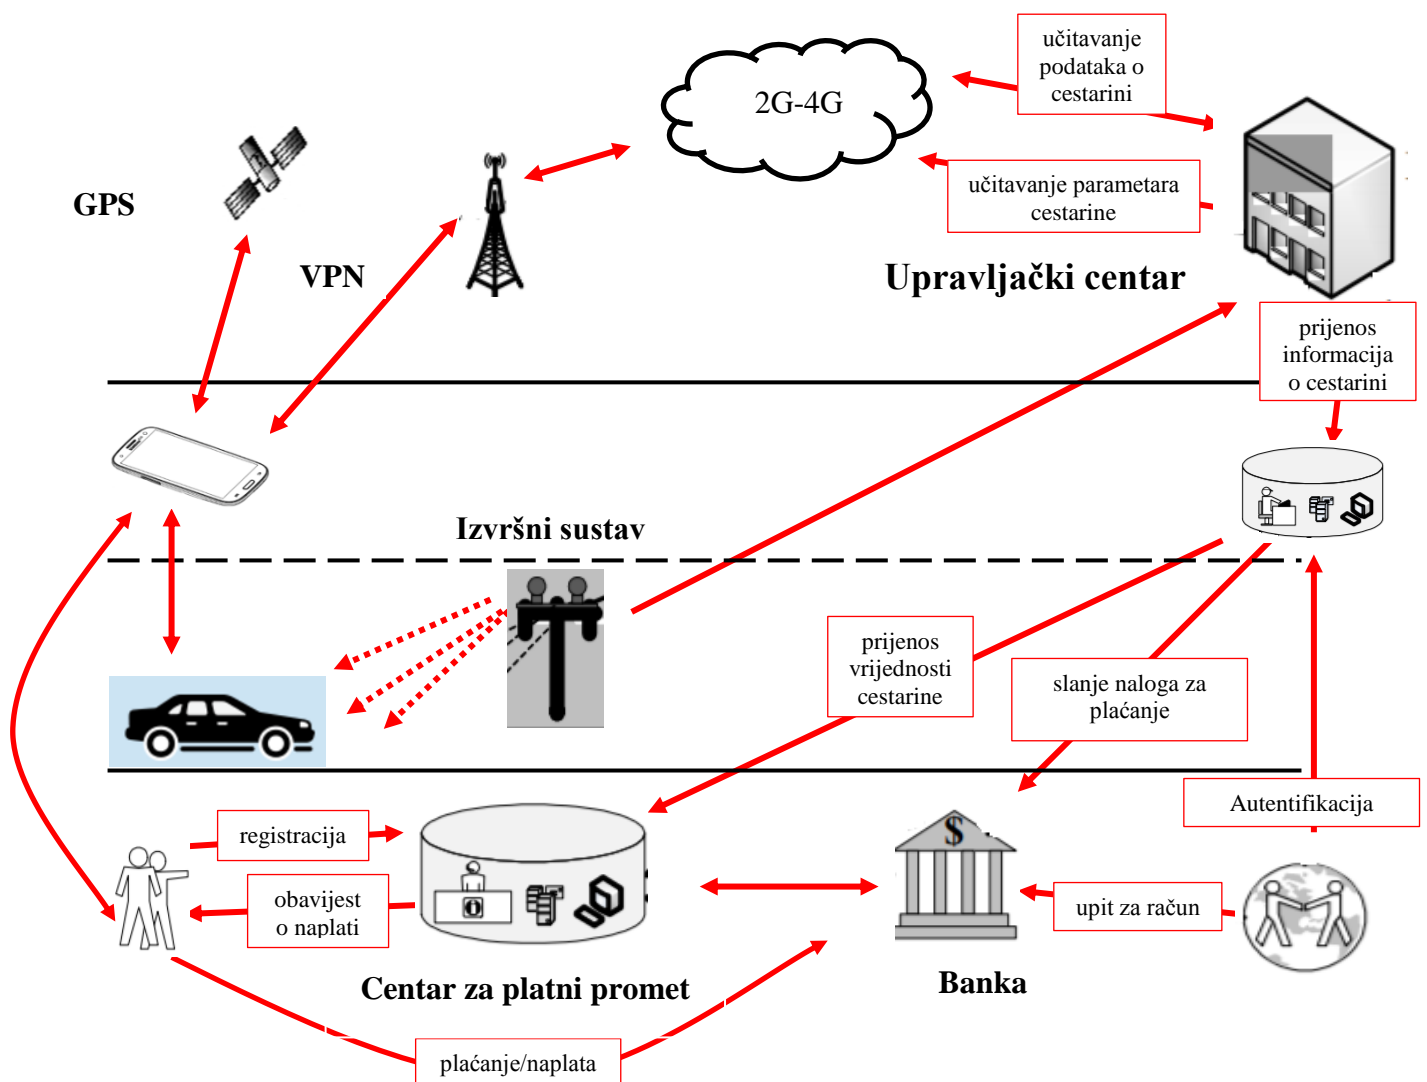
učitavanje podataka o cestarini

2G-4G

GPS

VPN

učitavanje parametara cestarine

Upravljački centar

prijenos informacija o cestarini

Izvršni sustav

prijenos vrijednosti cestarine

slanje naloga za plaćanje

registracija

obavijest o naplati

Autentifikacija

upit za račun

Centar za platni promet

Banka

plaćanje/naplata